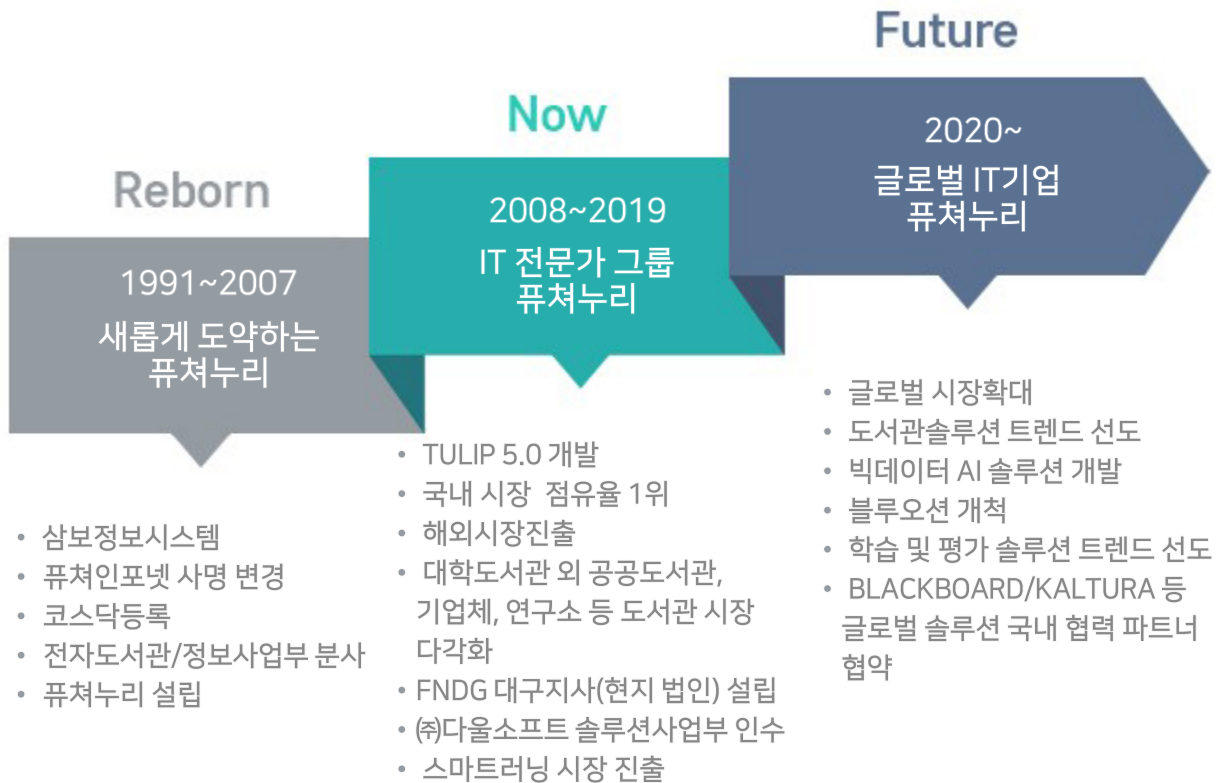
Reborn

1991~2007
새롭게 도약하는
퓨쳐누리

• 삼보정보시스템
• 퓨쳐인포넷 사명 변경
• 코스닥등록
• 전자도서관/정보사업부 분사
• 퓨쳐누리 설립

Now

2008~2019
IT 전문가 그룹
퓨쳐누리

• TULIP 5.0 개발
• 국내 시장 점유율 1위
• 해외시장진출
• 대학도서관 외 공공도서관, 기업체, 연구소 등 도서관 시장 다각화
• FNDG 대구지사(현지 법인) 설립
• ㈜다울소프트 솔루션사업부 인수
• 스마트러닝 시장 진출

Future

2020~
글로벌 IT기업
퓨쳐누리

• 글로벌 시장확대
• 도서관솔루션 트렌드 선도
• 빅데이터 AI 솔루션 개발
• 블루오션 개척
• 학습 및 평가 솔루션 트렌드 선도
• BLACKBOARD/KALTURA 등 글로벌 솔루션 국내 협력 파트너 협약